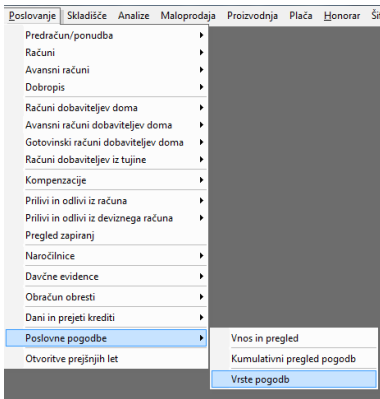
Poslovanje Skladišče Analize Maloprodaja Proizvodnja Plača Honorar Ši

Predračun/ponudba
Računi
Avansni računi
Dobropis
Računi dobaviteljev doma
Avansni računi dobaviteljev doma
Gotovinski računi dobaviteljev doma
Računi dobaviteljev iz tujine
Kompenzacije
Prilivi in odlivi iz računa
Prilivi in odlivi iz deviznega računa
Pregled zapiranj
Naročilnice
Davčne evidence
Obračun obresti
Dani in prejeti krediti
Poslovne pogodbe
Otvoritve prejšnjih let

Vnos in pregled
Kumulativni pregled pogodb
Vrste pogodb